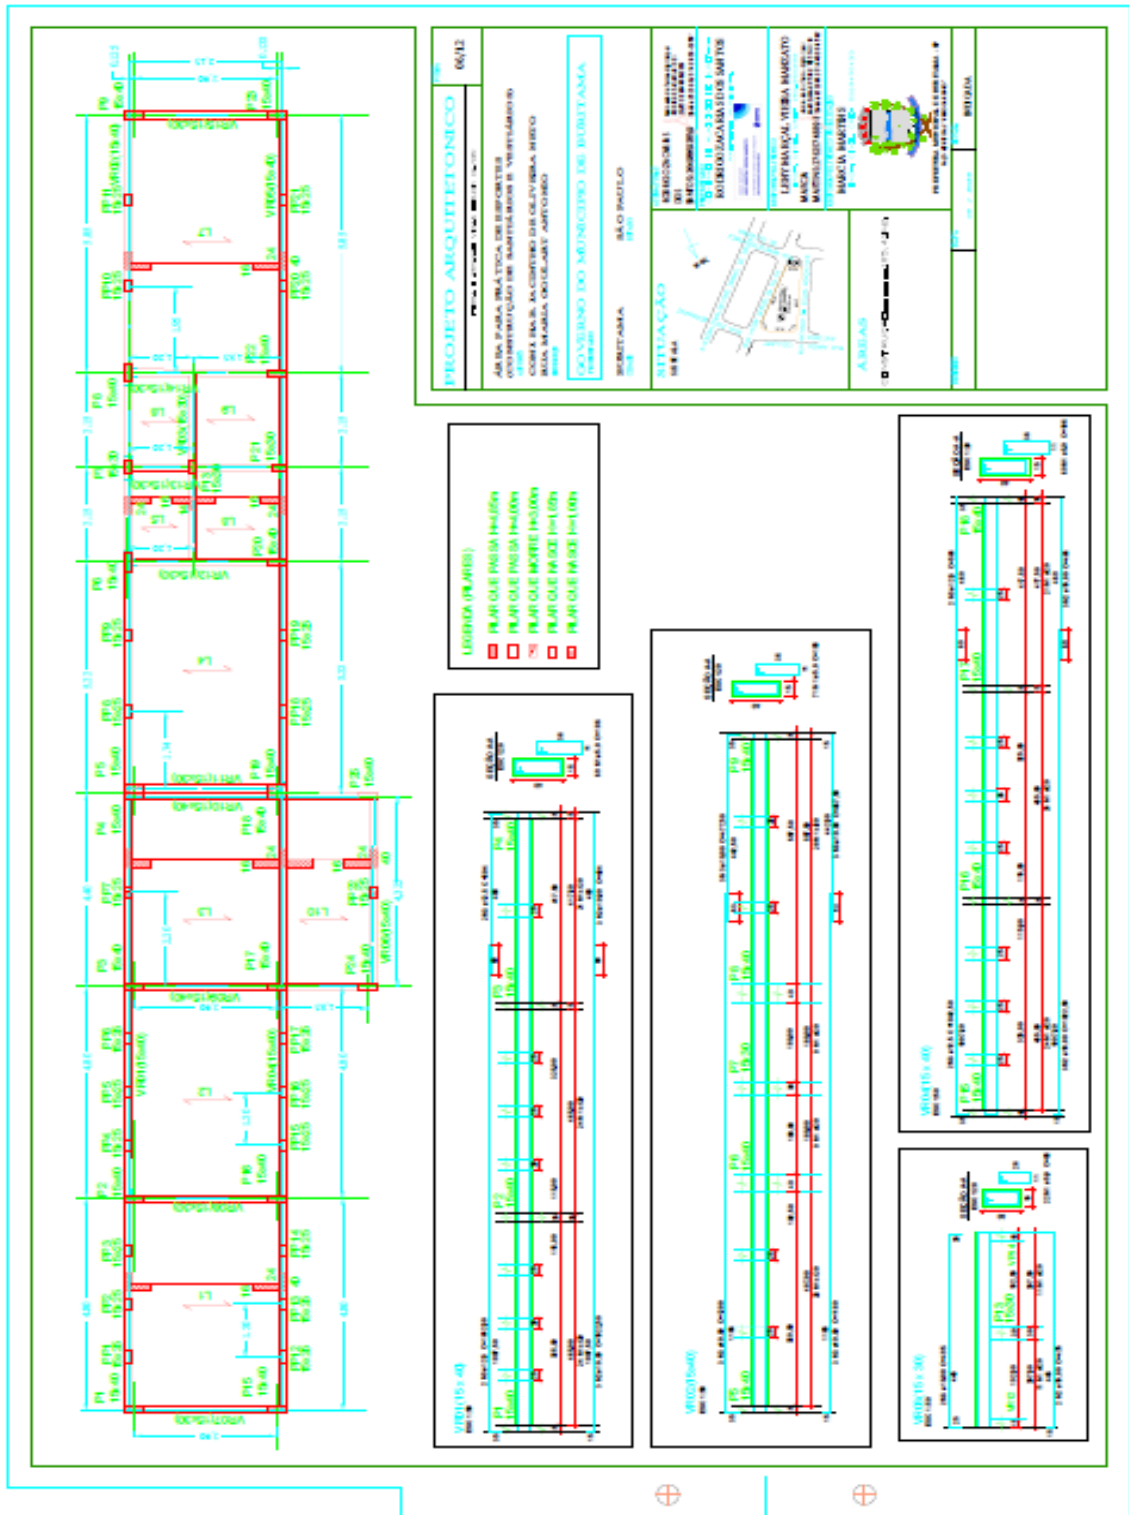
PROJETO ARQUITETÔNICO

ÁREA PARA PRÁTICA DE ESPORTES (CONSTRUÇÃO DE SANITÁRIOS E VESTIÁRIOS)

GOVERNO DO MUNICÍPIO DE IBIÚNA

SÃO PAULO

SITUAÇÃO

ÁREAS

06/12

LEGENDA (PILARES)
PILAR QUE PASSA
PILAR QUE PASSA
PILAR QUE MORRE
PILAR QUE NASCE
PILAR QUE NASCE

L1
L2
L3
L4
L5
L6
L7

P1 P2 P3 P4 P5 P6 P7 P8 P9

VIG1(15x40)
VIG2(15x40)
VIG3(15x40)
VIG4(15x40)
VIG5(15x30)